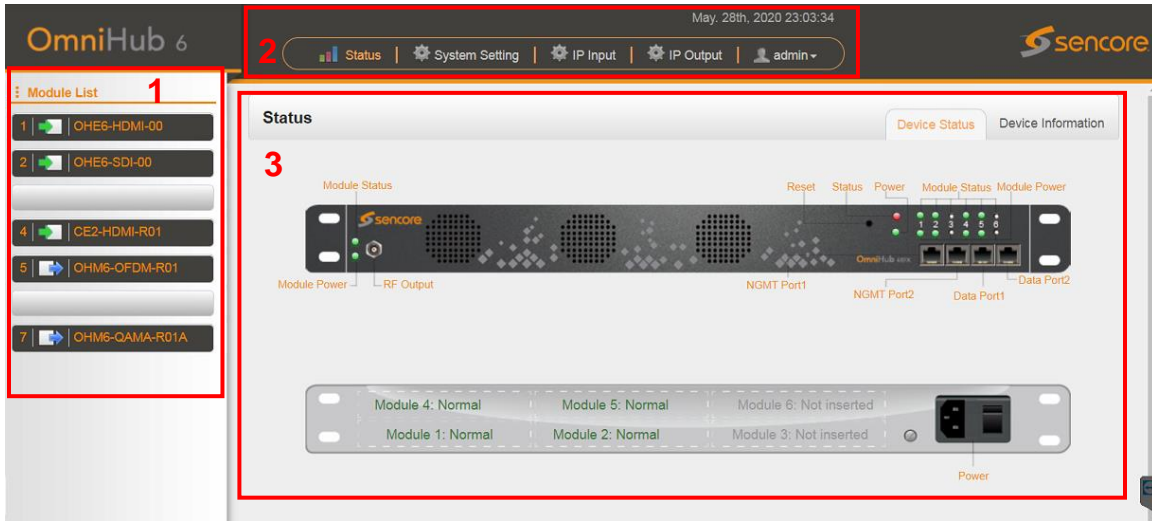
OmniHub 6

May. 28th, 2020 23:03:34

2

Status | System Setting | IP Input | IP Output | admin

sencore

Module List 1

1 OHE6-HDMI-00

2 OHE6-SDI-00

4 CE2-HDMI-R01

5 OHM6-OFDM-R01

7 OHM6-QAMA-R01A

Status

Device Status

Device Information

3

Module Status

Reset

Status

Power

Module Status

Module Power

sencore

1 2 3 4 5 6

OmniHub

Module Power

RF Output

NGMT Port1

NGMT Port2

Data Port1

Data Port2

Module 4: Normal

Module 5: Normal

Module 6: Not inserted

Module 1: Normal

Module 2: Normal

Module 3: Not inserted

Power